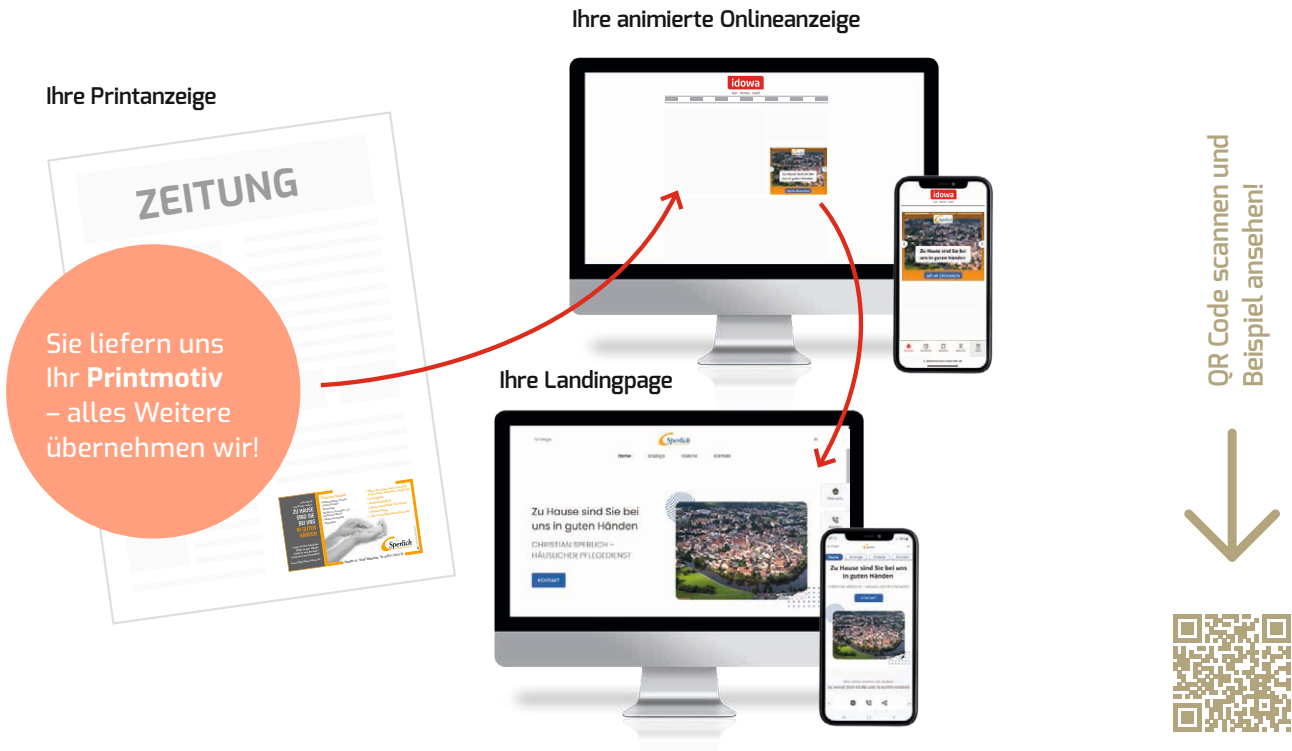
Ihre animierte Onlineanzeige

Ihre Printanzeige

ZEITUNG

Sie liefern uns Ihr **Printmotiv** – alles Weitere übernehmen wir!

ZU HAUSE SIND SIE BEI UNS IN GUTEN HÄNDEN

Sperlich

idowa

Zu Hause sind Sie bei uns in guten Händen

Ihre Landingpage

Sperlich

Home

Zu Hause sind Sie bei uns in guten Händen

CHRISTIAN SPERLICH – HÄUSLICHER PFLEGEDIENST

KONTAKT

Zu Hause sind Sie bei uns in guten Händen

QR Code scannen und Beispiel ansehen!